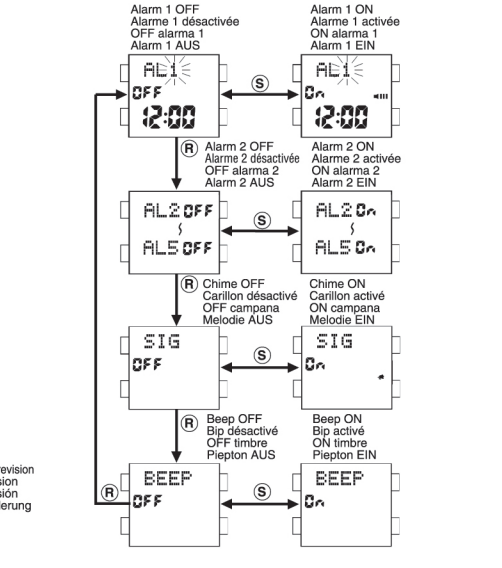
Alarm 1 OFF
Alarme 1 désactivée
OFF alarma 1
Alarm 1 AUS

Alarm 1 ON
Alarme 1 activée
ON alarma 1
Alarm 1 EIN

AL1
OFF
12:00

S

AL1
On
12:00

R

Alarm 2 OFF
Alarme 2 désactivée
OFF alarma 2
Alarm 2 AUS

Alarm 2 ON
Alarme 2 activée
ON alarma 2
Alarm 2 EIN

AL2 OFF
AL5 OFF

S

AL2 On
AL5 On

R

Chime OFF
Carillon désactivé
OFF campana
Melodie AUS

Chime ON
Carillon activé
ON campana
Melodie EIN

SIG
OFF

S

SIG
On

R

Beep OFF
Bip désactivé
OFF timbre
Piepton AUS

Beep ON
Bip activé
ON timbre
Piepton EIN

revision
sion
sión
ierung

R

BEEP
OFF

S

BEEP
On